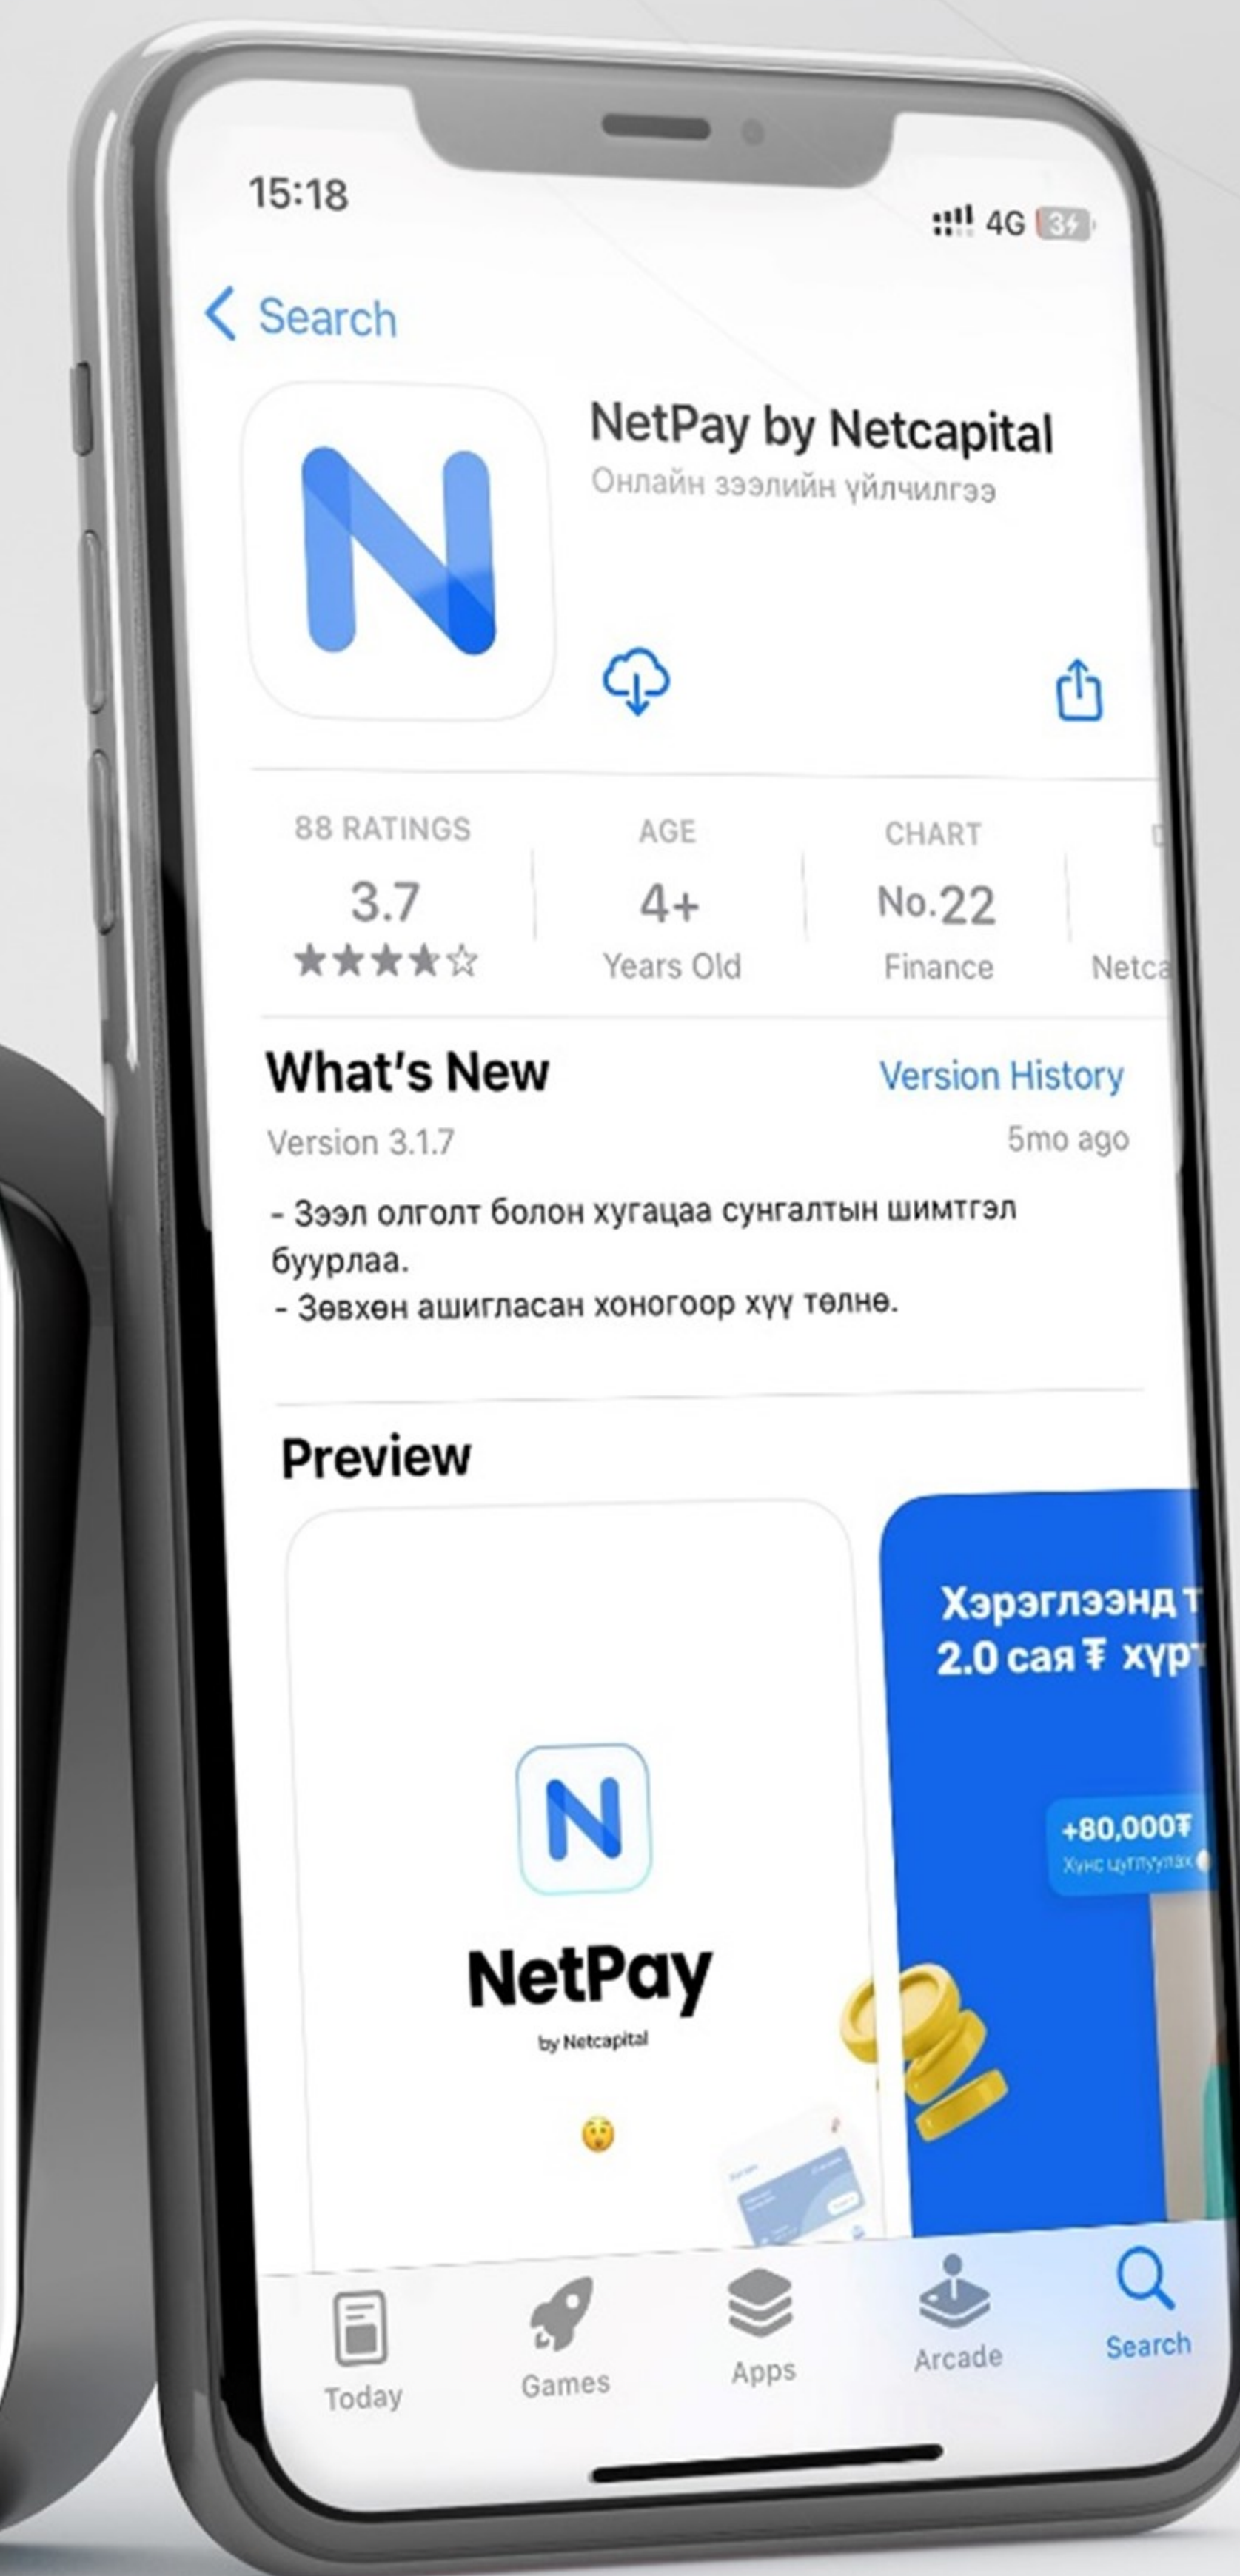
15:18

4G 34

< Search

NetPay by Netcapital
Онлайн зээлийн үйлчилгээ

88 RATINGS
3.7
★★★★☆

AGE
4+
Years Old

CHART
No.22
Finance

Netca

What's New
Version History
Version 3.1.7
5mo ago

- Зээл олголт болон хугацаа сунгалтын шимтгэл буурлаа.
- Зөвхөн ашигласан хоногоор хүү төлнө.

Preview

NetPay
by Netcapital

Хэрэглээнд т
2.0 сая ₮ хүрт

+80,000₮
Хүнс цуглуулах

Today
Games
Apps
Arcade
Search